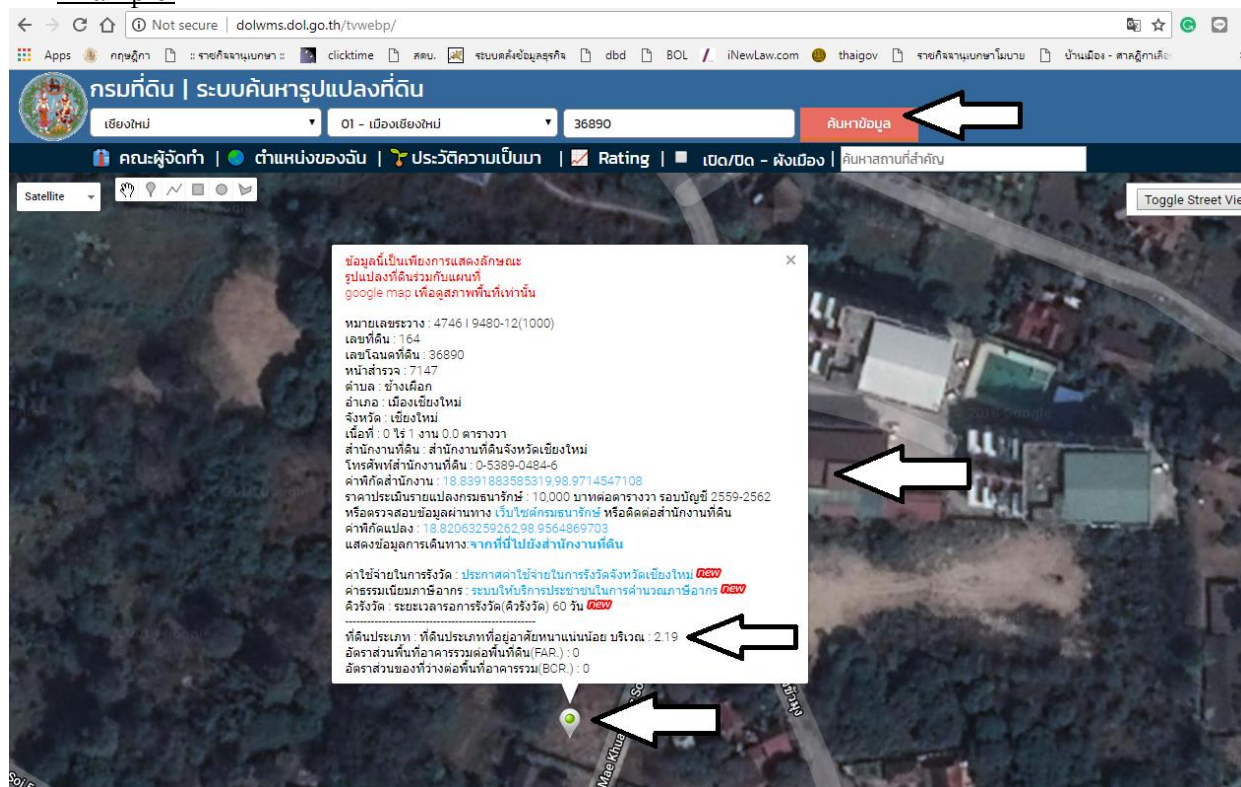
Not secure | dolwms.dol.go.th/tvwebp/

Apps กฤษฎีกา :: รายกิจจานุเบกษา :: clicktime สคบ. ระบบคลังข้อมูลธุรกิจ dbd BOL iNewLaw.com thaigov รายกิจจานุเบกษาโมบาย บ้านเมือง - ศาลฎีกาเลือ

กรมที่ดิน | ระบบค้นหารูปแปลงที่ดิน

เชียงใหม่ 01 - เมืองเชียงใหม่ 36890 ค้นหาข้อมูล

คณะผู้จัดทำ | ตำแหน่งของฉัน | ประวัติความเป็นมา | Rating | เปิด/ปิด - ผังเมือง | ค้นหาสถานที่สำคัญ

Satellite

Toggle Street Vie

ข้อมูลนี้เป็นเพียงการแสดงลักษณะ
รูปแปลงที่ดินร่วมกับแผนที่
google map เพื่อดูสภาพพื้นที่เท่านั้น

หมายเลขระวาง : 4746 I 9480-12(1000)
เลขที่ดิน : 164
เลขโฉนดที่ดิน : 36890
หน้าสำรวจ : 7147
ตำบล : ช้างเผือก
อำเภอ : เมืองเชียงใหม่
จังหวัด : เชียงใหม่
เนื้อที่ : 0 ไร่ 1 งาน 0.0 ตารางวา
สำนักงานที่ดิน : สำนักงานที่ดินจังหวัดเชียงใหม่
โทรศัพท์สำนักงานที่ดิน : 0-5389-0484-6
ค่าพิกัดสำนักงาน : 18.8391883585319,98.9714547108
ราคาประเมินรายแปลงกรมธนารักษ์ : 10,000 บาทต่อตารางวา รอบบัญชี 2559-2562
หรือตรวจสอบข้อมูลผ่านทาง เว็บไซต์กรมธนารักษ์ หรือติดต่อสำนักงานที่ดิน
ค่าพิกัดแปลง : 18.82063259262,98.9564869703
แสดงข้อมูลการเดินทาง:จากที่นี่ไปยังสำนักงานที่ดิน

ค่าใช้จ่ายในการรังวัด : ประกาศค่าใช้จ่ายในการรังวัดจังหวัดเชียงใหม่ new
ค่าธรรมเนียมภาษีอากร : ระบบให้บริการประชาชนในการคำนวณภาษีอากร new
คิวรังวัด : ระยะเวลาการรังวัด(คิวรังวัด) 60 วัน new

ที่ดินประเภท : ที่ดินประเภทที่อยู่อาศัยหนาแน่นน้อย บริเวณ : 2.19
อัตราส่วนพื้นที่อาคารรวมต่อพื้นที่ดิน(FAR.) : 0
อัตราส่วนของที่ว่างต่อพื้นที่อาคารรวม(BCR.) : 0

Mae Khua Soi